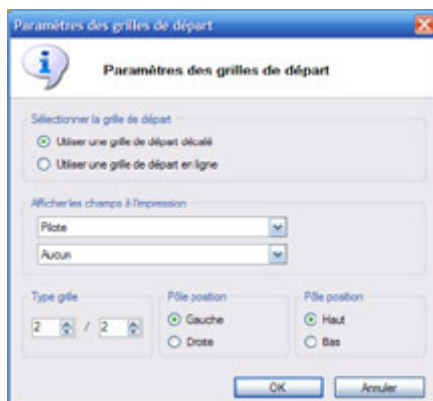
Paramètres des grilles de départ

Paramètres des grilles de départ

Sélectionner la grille de départ

Utiliser une grille de départ décalé

Utiliser une grille de départ en ligne

Afficher les champs à l'impression

Pilote

Aucun

Type grille

2 / 2

Pôlle position

Gauche

Droite

Pôlle position

Haut

Bas

OK

Annuler